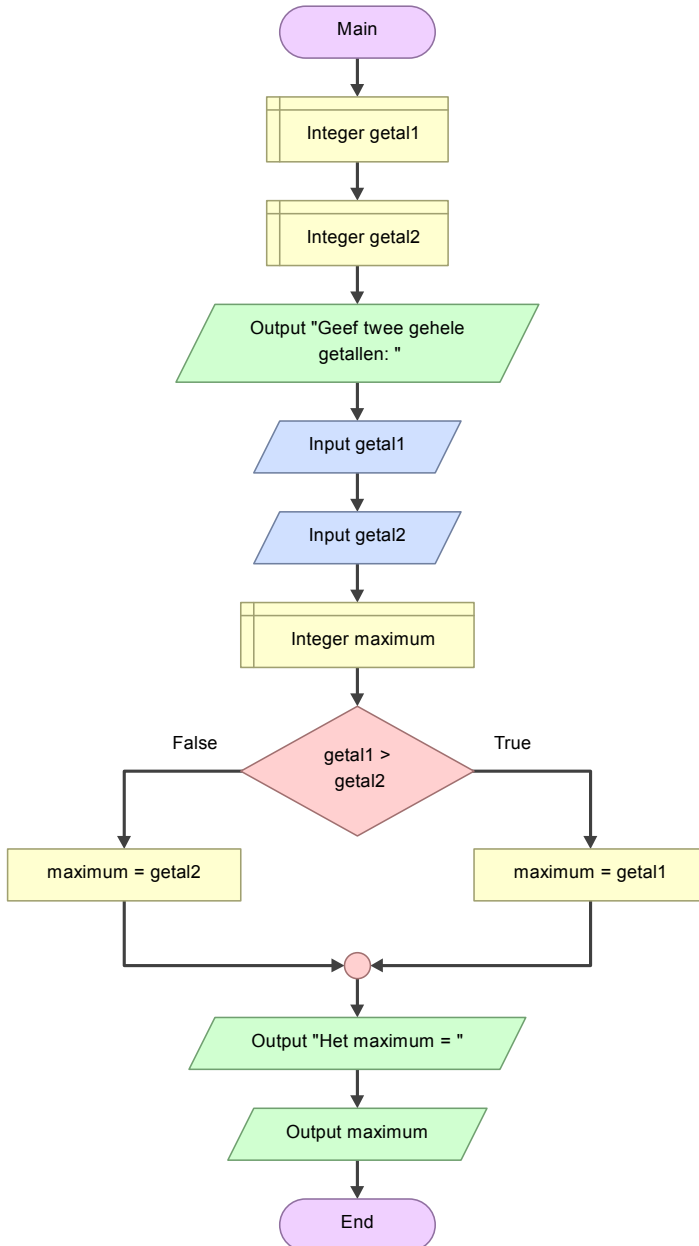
Main

Integer getal1

Integer getal2

Output "Geef twee gehele getallen: "

Input getal1

Input getal2

Integer maximum

False

getal1 > getal2

True

maximum = getal2

maximum = getal1

Output "Het maximum = "

Output maximum

End